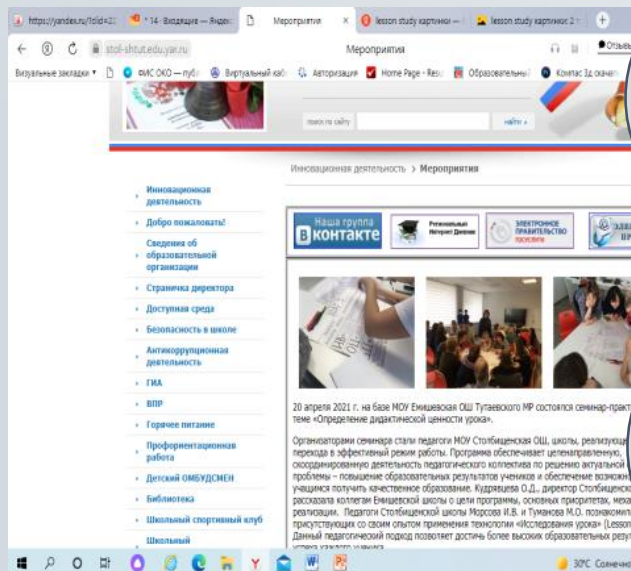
https://yandex.ru/?clid=2 | 14 · Входящие — Яндекс | Мероприятия | lesson study картинки — | lesson study картинки 2 | +

stol-shtut.edu.yar.ru | Мероприятия | Отзывы

Визуальные закладки | ФИС ОКО — пуб | Виртуальный каб | Авторизация | Home Page - Resu | Образовательный | Контас 3д скачать

поиск по сайту | найти »

Инновационная деятельность › Мероприятия

Инновационная деятельность
Добро пожаловать!
Сведения об образовательной организации
Страничка директора
Доступная среда
Безопасность в школе
Антикоррупционная деятельность
ГИА
ВПР
Горячее питание
Профориентационная работа
Детский ОМБУДСМЕН
Библиотека
Школьный спортивный клуб
Школьный

Наша группа ВКонтакте | Региональный Интернет Дневник | ЭЛЕКТРОННОЕ ПРАВИТЕЛЬСТВО ГОСУСЛУГИ

20 апреля 2021 г. на базе МОУ Емишевская ОШ Тутаевского МР состоялся семинар-практ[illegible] теме «Определение дидактической ценности урока».

Организаторами семинара стали педагоги МОУ Столбищенская ОШ, школы, реализующ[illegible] перехода в эффективный режим работы. Программа обеспечивает целенаправленную, скоординированную деятельность педагогического коллектива по решению актуальной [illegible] проблемы – повышение образовательных результатов учеников и обеспечение возможн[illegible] учащимся получить качественное образование. Кудрявцева О.Д., директор Столбищенск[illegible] рассказала коллегам Емишевской школы о цели программы, основных приоритетах, меха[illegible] реализации. Педагоги Столбищенской школы Морсова И.В. и Туманова М.О. познакомил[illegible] присутствующих со своим опытом применения технологии «Исследования урока» (Lesson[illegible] Данный педагогический подход позволяет достичь более высоких образовательных резул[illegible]

30°C Солнечно